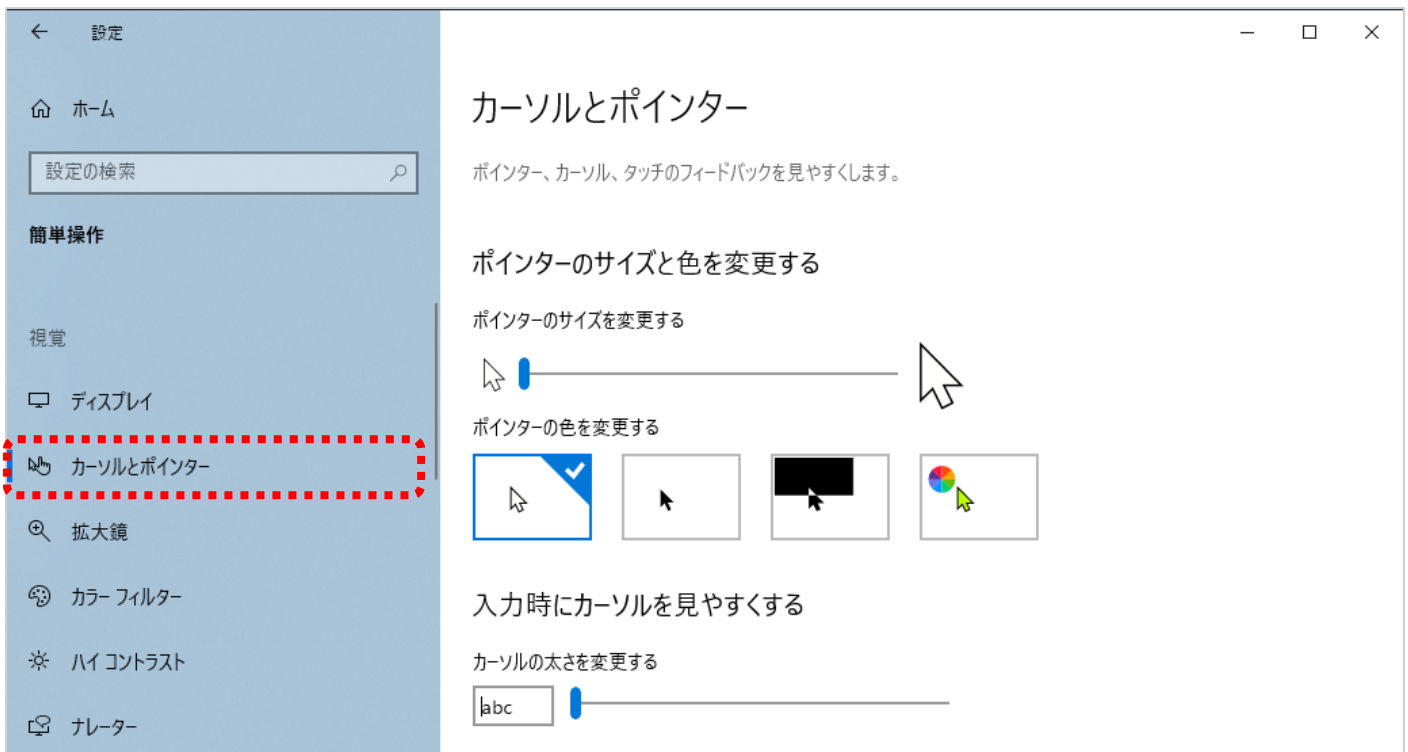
設定

ホーム

設定の検索

簡単操作

視覚

ディスプレイ

カーソルとポインター

拡大鏡

カラー フィルター

ハイ コントラスト

ナレーター

カーソルとポインター

ポインター、カーソル、タッチのフィードバックを見やすくします。

ポインターのサイズと色を変更する

ポインターのサイズを変更する

ポインターの色を変更する

入力時にカーソルを見やすくする

カーソルの太さを変更する

abc